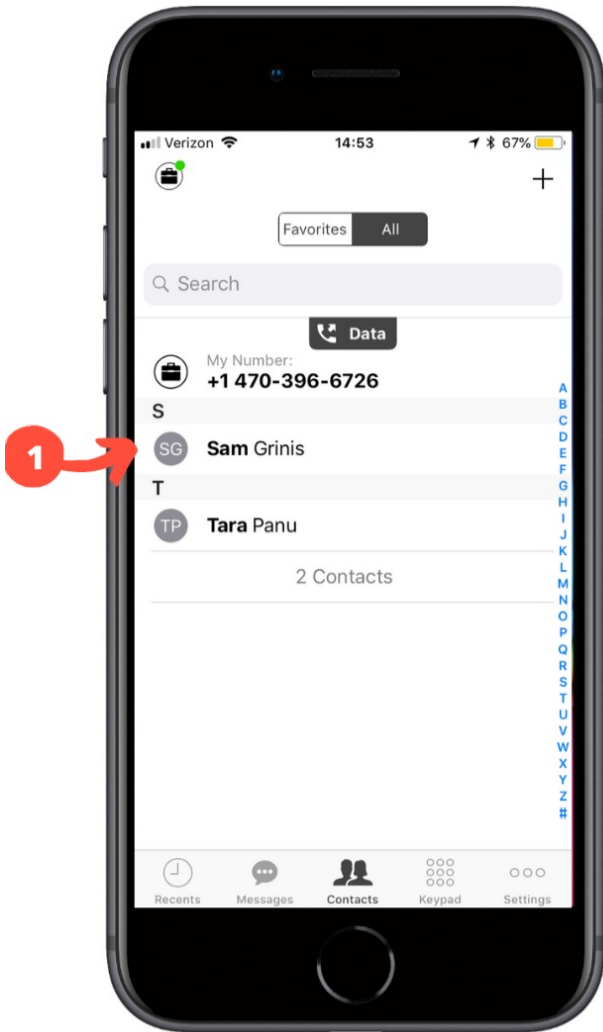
Verizon 14:53 67%

+

Favorites All

Search

Data

My Number:
+1 470-396-6726

S

1

SG Sam Grinis

T

TP Tara Panu

2 Contacts

A
B
C
D
E
F
G
H
I
J
K
L
M
N
O
P
Q
R
S
T
U
V
W
X
Y
Z
#

Recents Messages Contacts Keypad Settings